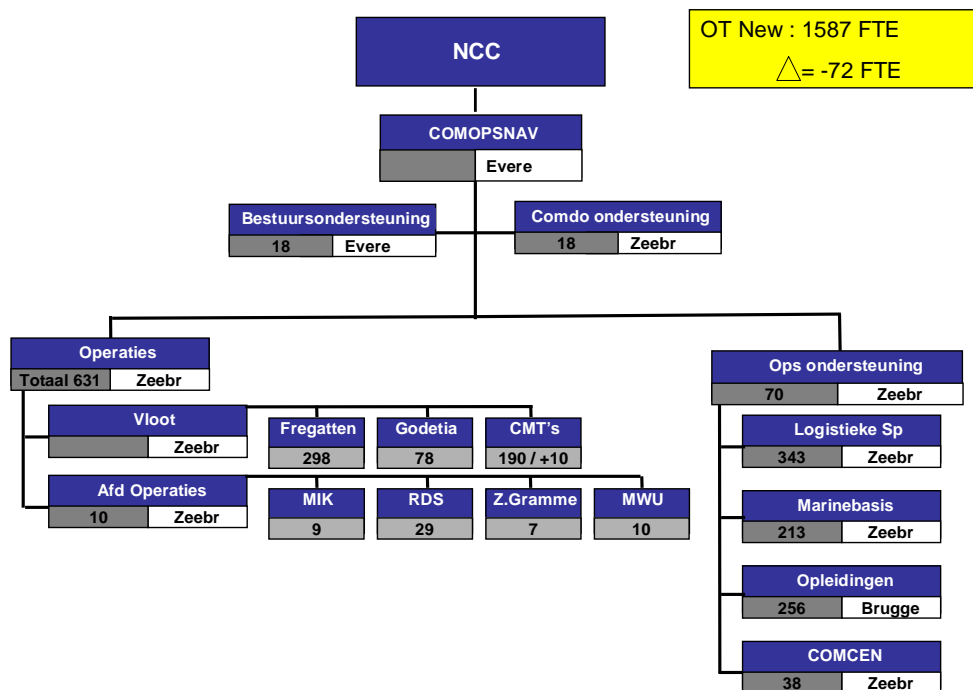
NCC

OT New : 1587 FTE
$\triangle$= -72 FTE

COMOPSNAV
Evere

Bestuursondersteuning
18 Evere

Comdo ondersteuning
18 Zeebr

Operaties
Totaal 631 Zeebr

Vloot
Zeebr

Afd Operaties
10 Zeebr

Fregatten
298

Godetia
78

CMT's
190 / +10

MIK
9

RDS
29

Z.Gramme
7

MWU
10

Ops ondersteuning
70 Zeebr

Logistieke Sp
343 Zeebr

Marinebasis
213 Zeebr

Opleidingen
256 Brugge

COMCEN
38 Zeebr